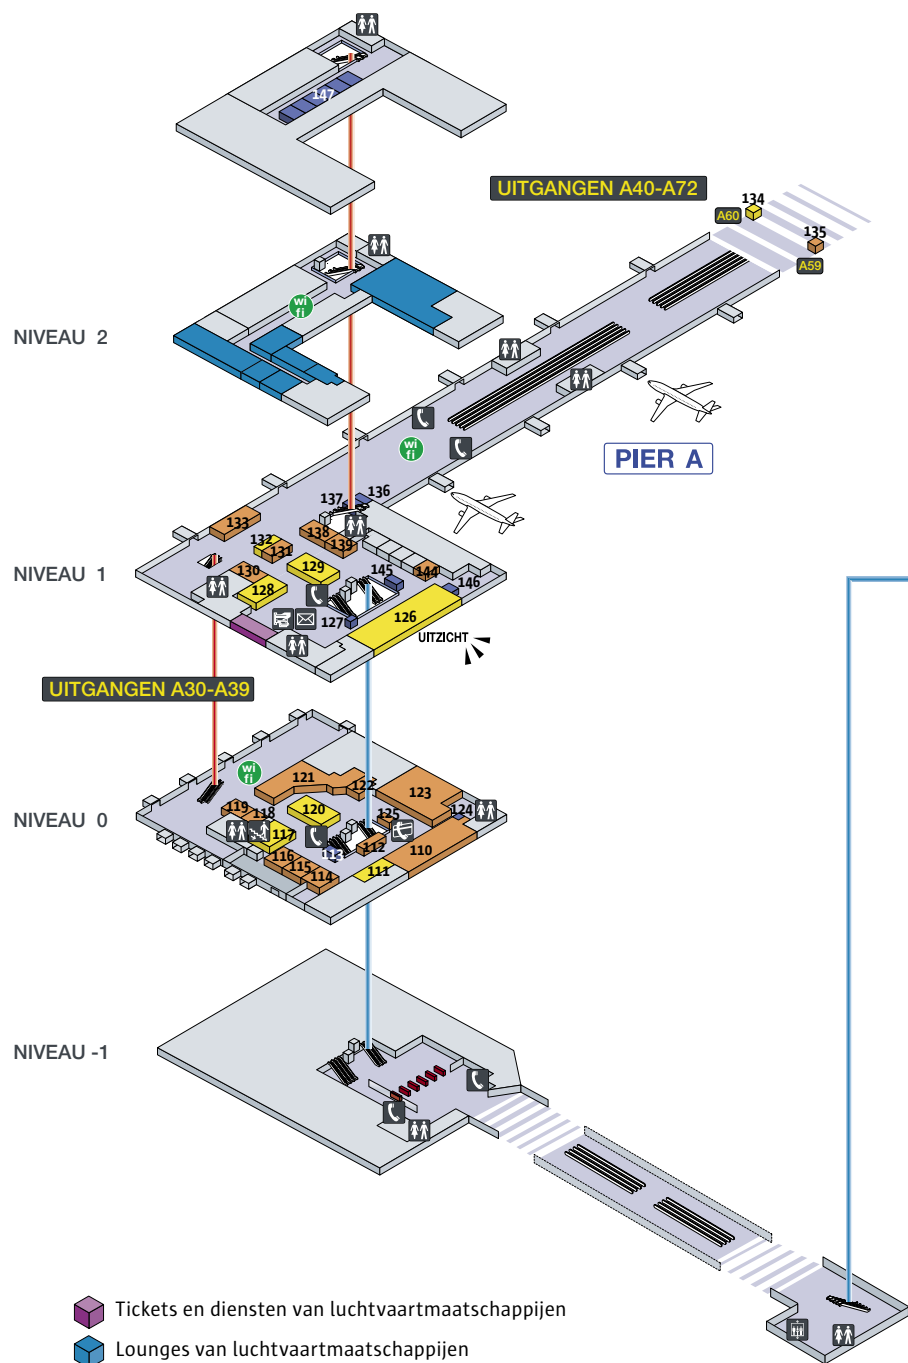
147

UITGANGEN A40-A72

134
A60
135
A59

NIVEAU 2

wi fi

PIER A

NIVEAU 1

wi fi

137 136
133
138
132 139
131
130 129
145 144
128 146
127 126
UITZICHT

UITGANGEN A30-A39

NIVEAU 0

wi fi
121
122
123
119 118 120 125
124
117
112
113 110
116
115 111
114

NIVEAU -1

Tickets en diensten van luchtvaartmaatschappijen

Lounges van luchtvaartmaatschappijen